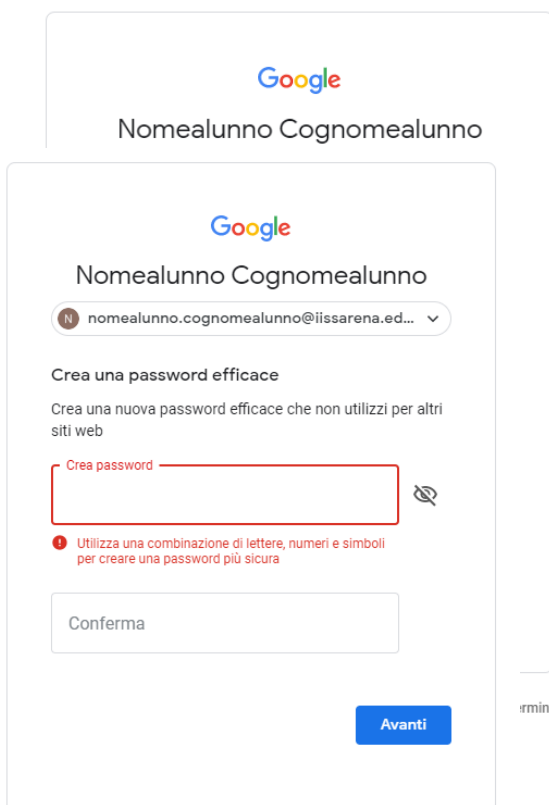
Google

Nomealunno Cognomealunno

Google

Nomealunno Cognomealunno

N nomealunno.cognomealunno@iissarena.ed...

Crea una password efficace

Crea una nuova password efficace che non utilizzi per altri siti web

Crea password

Utilizza una combinazione di lettere, numeri e simboli per creare una password più sicura

Conferma

Avanti

ermin